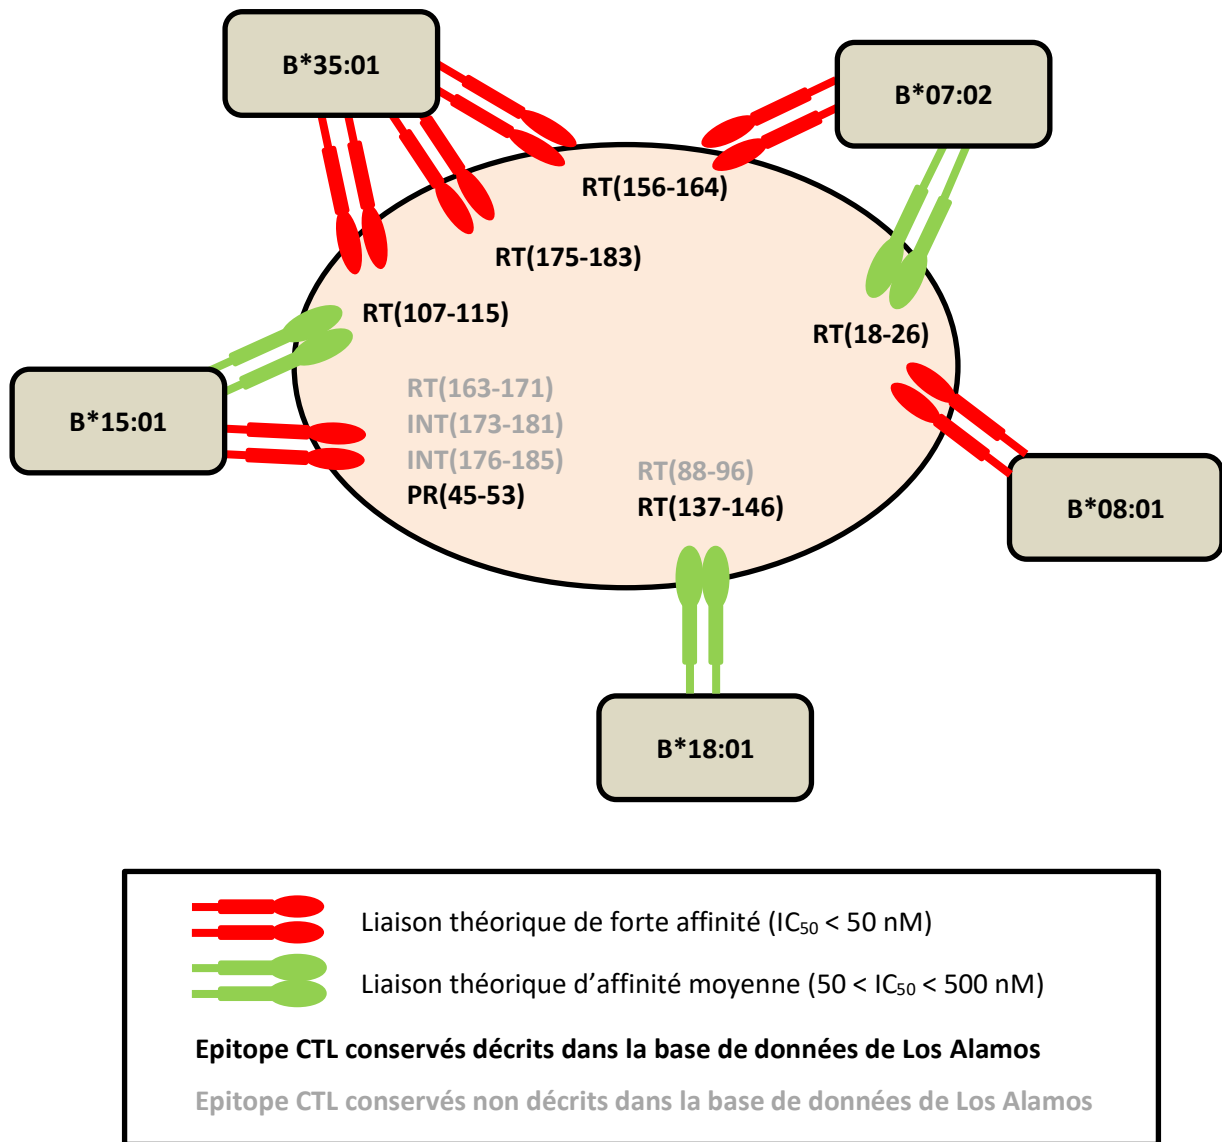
B*35:01

B*07:02

RT(156-164)

RT(175-183)

RT(107-115)

RT(18-26)

B*15:01

RT(163-171)
INT(173-181)
INT(176-185)
PR(45-53)

RT(88-96)
RT(137-146)

B*08:01

B*18:01

Liaison théorique de forte affinité ($IC_{50}$ < 50 nM)

Liaison théorique d'affinité moyenne (50 < $IC_{50}$ < 500 nM)

Epitope CTL conservés décrits dans la base de données de Los Alamos

Epitope CTL conservés non décrits dans la base de données de Los Alamos